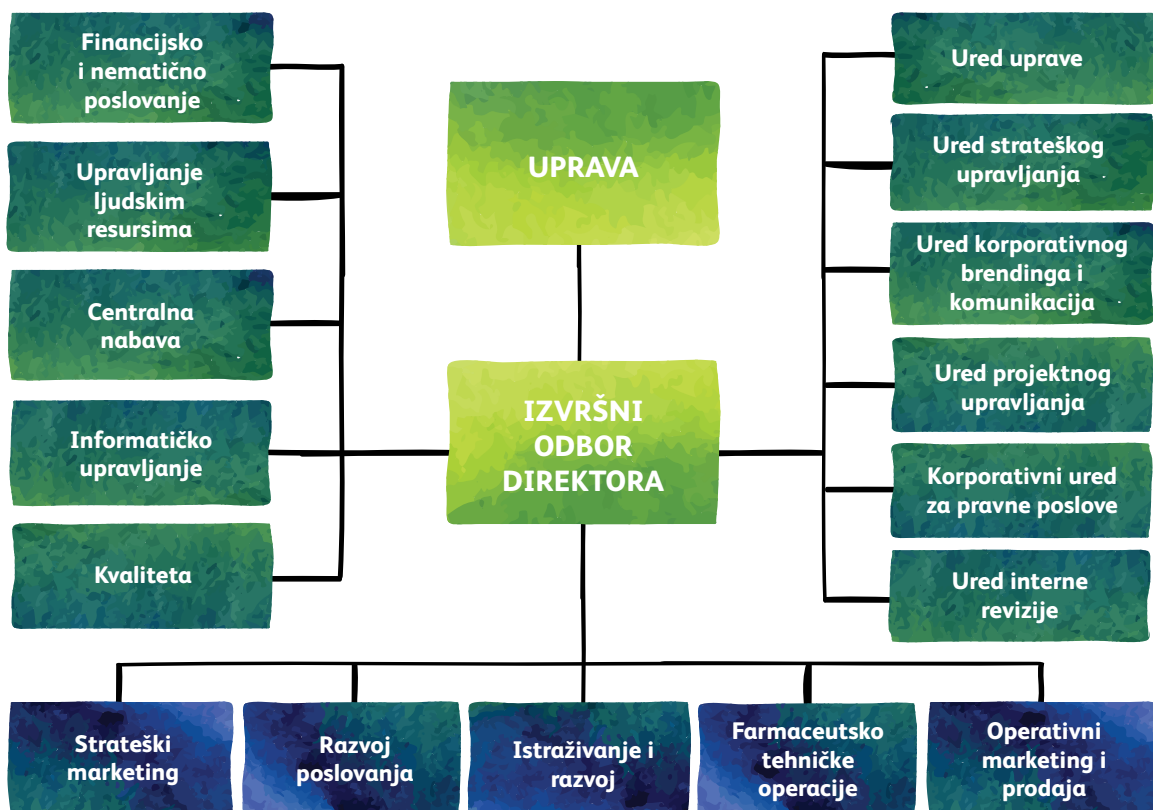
Financijsko i nematično poslovanje

Upravljanje ljudskim resursima

Centralna nabava

Informatičko upravljanje

Kvaliteta

UPRAVA

IZVRŠNI ODBOR DIREKTORA

Ured uprave

Ured strateškog upravljanja

Ured korporativnog brendinga i komunikacija

Ured projektnog upravljanja

Korporativni ured za pravne poslove

Ured interne revizije

Strateški marketing

Razvoj poslovanja

Istraživanje i razvoj

Farmaceutsko tehničke operacije

Operativni marketing i prodaja